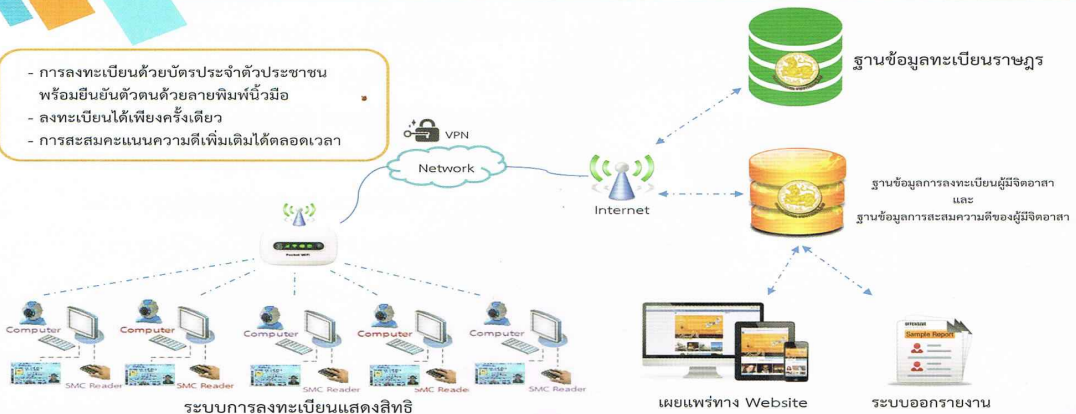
- การลงทะเบียนด้วยบัตรประจำตัวประชาชน พร้อมยืนยันตัวตนด้วยลายพิมพ์นิ้วมือ
- ลงทะเบียนได้เพียงครั้งเดียว
- การสะสมคะแนนความดีเพิ่มเติมได้ตลอดเวลา

VPN

Network

Internet

ฐานข้อมูลทะเบียนราษฎร

ฐานข้อมูลการลงทะเบียนผู้มีจิตอาสา
และ
ฐานข้อมูลการสะสมความดีของผู้มีจิตอาสา

Pocket WiFi

Computer
SMC Reader
Computer
SMC Reader
Computer
SMC Reader
Computer
SMC Reader
Computer
SMC Reader

ระบบการลงทะเบียนแสดงสิทธิ

เผยแพร่ทาง Website

Sample Report

ระบบออกรายงาน